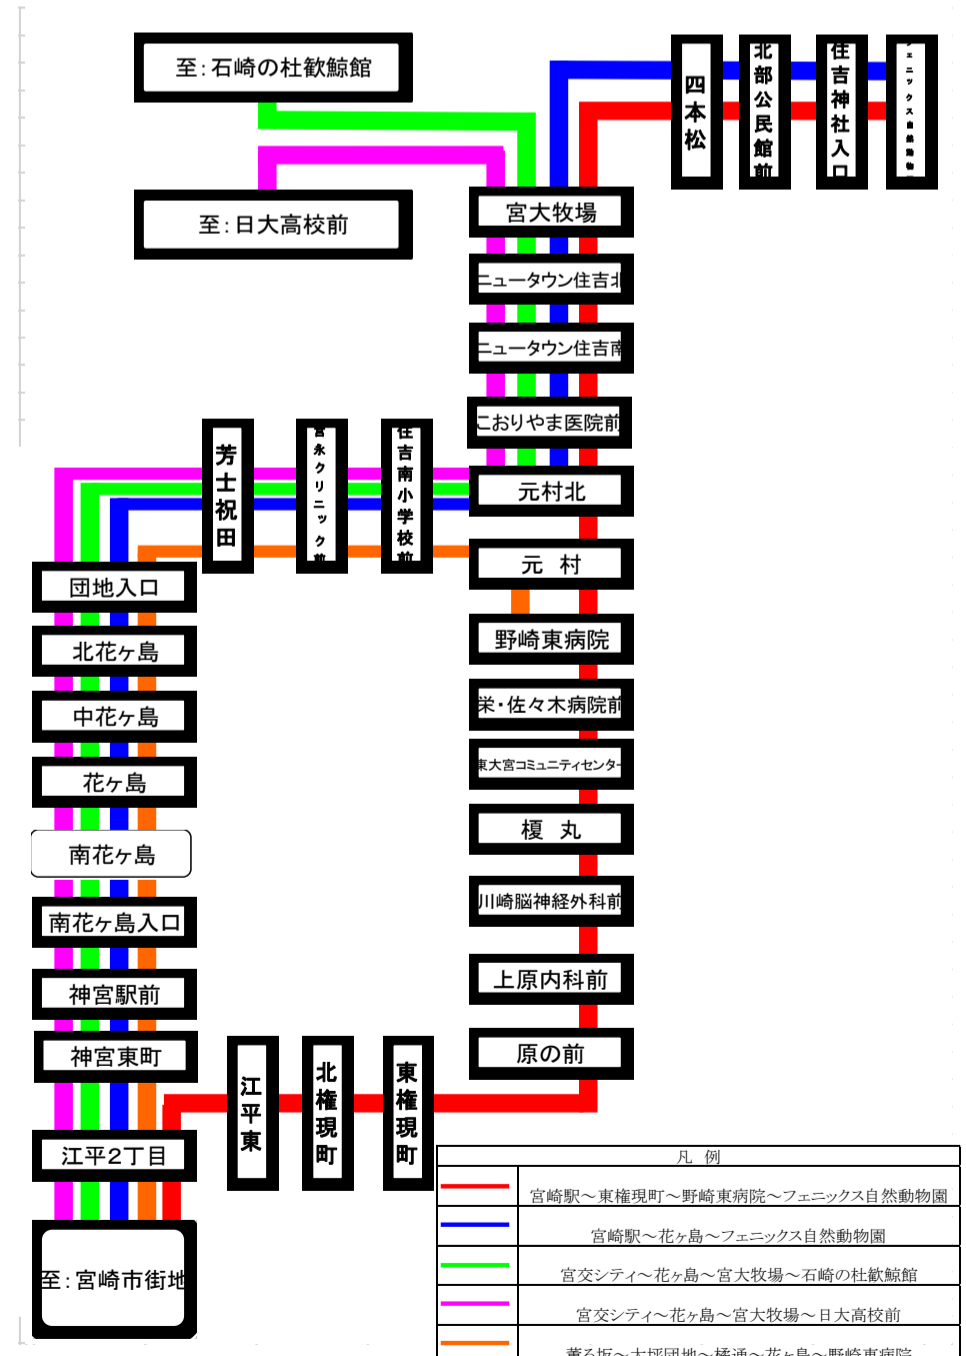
至：石崎の杜歓鯨館

至：日大高校前

四本松

北部公民館前

住吉神社入口

フェニックス自然動物

宮大牧場

ニュータウン住吉北

ニュータウン住吉南

こおりやま医院前

元村北

元　村

野崎東病院

栄・佐々木病院前

東大宮コミュニティセンター

榎　丸

川崎脳神経外科前

上原内科前

原の前

芳士祝田

宮永クリニック前

住吉南小学校前

団地入口

北花ヶ島

中花ヶ島

花ヶ島

南花ヶ島

南花ヶ島入口

神宮駅前

神宮東町

江平2丁目

至：宮崎市街地

江平東

北権現町

東権現町

凡　例

| | |
|---|---|
| | 宮崎駅～東権現町～野崎東病院～フェニックス自然動物園 |
| | 宮崎駅～花ヶ島～フェニックス自然動物園 |
| | 宮交シティ～花ヶ島～宮大牧場～石崎の杜歓鯨館 |
| | 宮交シティ～花ヶ島～宮大牧場～日大高校前 |
| | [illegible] |